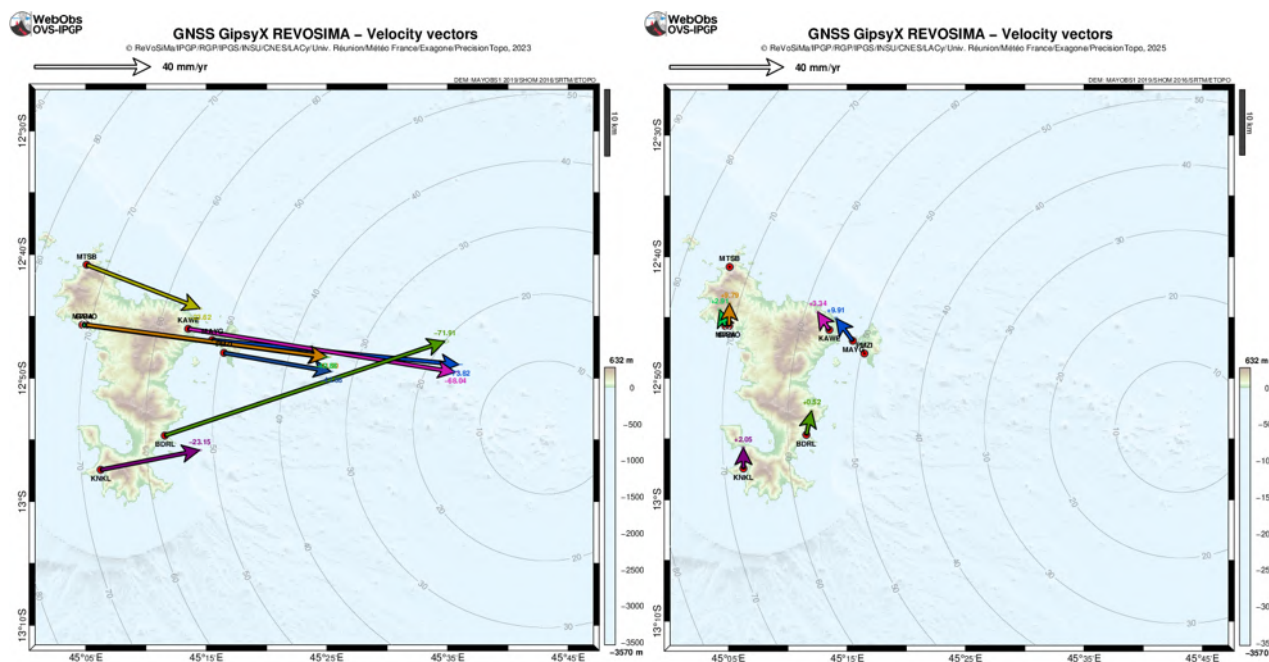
WebObs OVS-IPGP

GNSS GipsyX REVOSIMA – Velocity vectors

© ReVoSiMa/IPGP/RGP/IPGS/INSU/CNES/LACy/Univ. Réunion/Météo France/Exagone/PrecisionTopo, 2023

40 mm/yr

DEM: MAYOBS1 2019/SHOM 2016/SRTM/ETOPO

10 km

12°30'S

12°40'S

12°50'S

13°S

13°10'S

45°05'E 45°15'E 45°25'E 45°35'E 45°45'E

MTSB

KAWE

MAYO

PMZI

BDRL

KNKL

−71.91

−65.94

−23.15

632 m

0

−500

−1000

−1500

−2000

−2500

−3000

−3500

−3570 m

80 70 60 50 40 30 20 10

WebObs OVS-IPGP

GNSS GipsyX REVOSIMA – Velocity vectors

© ReVoSiMa/IPGP/RGP/IPGS/INSU/CNES/LACy/Univ. Réunion/Météo France/Exagone/PrecisionTopo, 2025

40 mm/yr

DEM: MAYOBS1 2019/SHOM 2016/SRTM/ETOPO

10 km

12°30'S

12°40'S

12°50'S

13°S

13°10'S

45°05'E 45°15'E 45°25'E 45°35'E 45°45'E

MTSB

+3.34

+9.91

KAWE

MAYO

PMZI

+0.52

BDRL

+2.05

KNKL

632 m

0

−500

−1000

−1500

−2000

−2500

−3000

−3500

−3570

80 70 60 50 40 30 20 10